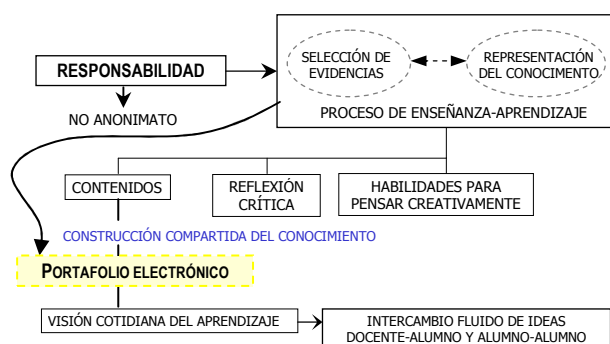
RESPONSABILIDAD

NO ANONIMATO

SELECCIÓN DE EVIDENCIAS

REPRESENTACIÓN DEL CONOCIMIENTO

PROCESO DE ENSEÑANZA-APRENDIZAJE

CONTENIDOS

REFLEXIÓN CRÍTICA

HABILIDADES PARA PENSAR CREATIVAMENTE

CONSTRUCCIÓN COMPARTIDA DEL CONOCIMIENTO

PORTAFOLIO ELECTRÓNICO

VISIÓN COTIDIANA DEL APRENDIZAJE

INTERCAMBIO FLUIDO DE IDEAS DOCENTE-ALUMNO Y ALUMNO-ALUMNO